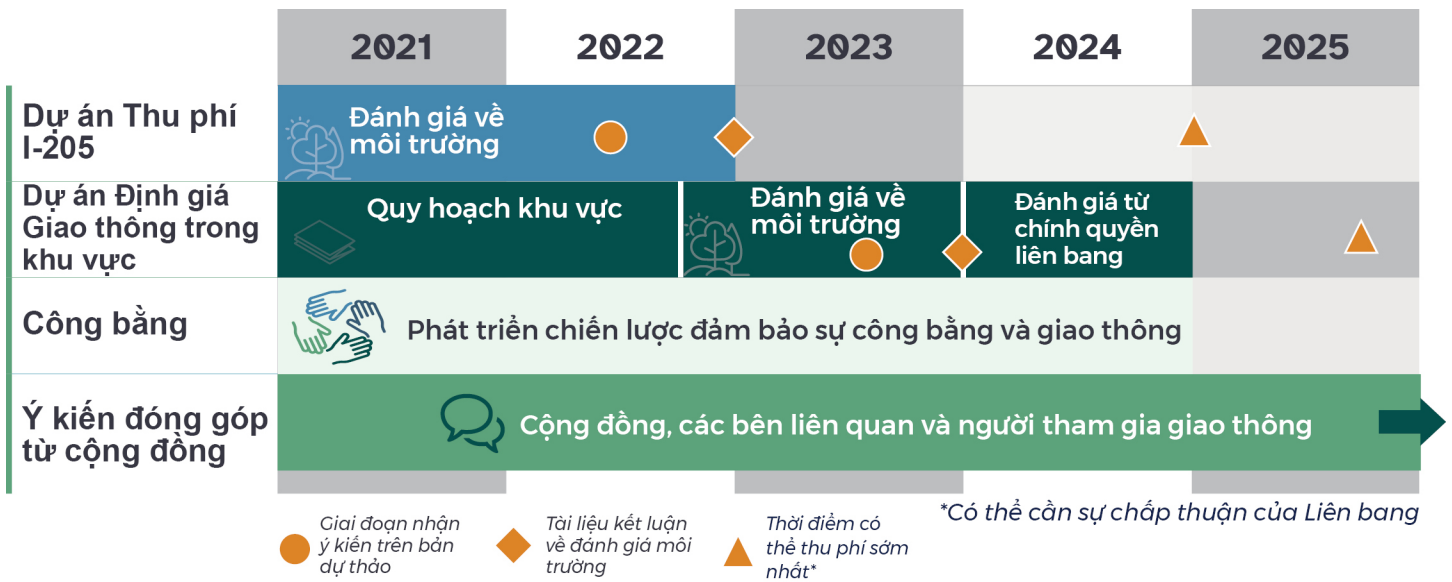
| | 2021 | 2022 | 2023 | 2024 | 2025 |
|---|---|---|---|---|---|
| Dự án Thu phí I-205 | Đánh giá về môi trường | | | | |
| Dự án Định giá Giao thông trong khu vực | Quy hoạch khu vực | | Đánh giá về môi trường | Đánh giá từ chính quyền liên bang | |
| Công bằng | Phát triển chiến lược đảm bảo sự công bằng và giao thông | | | | |
| Ý kiến đóng góp từ cộng đồng | Cộng đồng, các bên liên quan và người tham gia giao thông | | | | |

*Có thể cần sự chấp thuận của Liên bang

Giai đoạn nhận ý kiến trên bản dự thảo

Tài liệu kết luận về đánh giá môi trường

Thời điểm có thể thu phí sớm nhất*